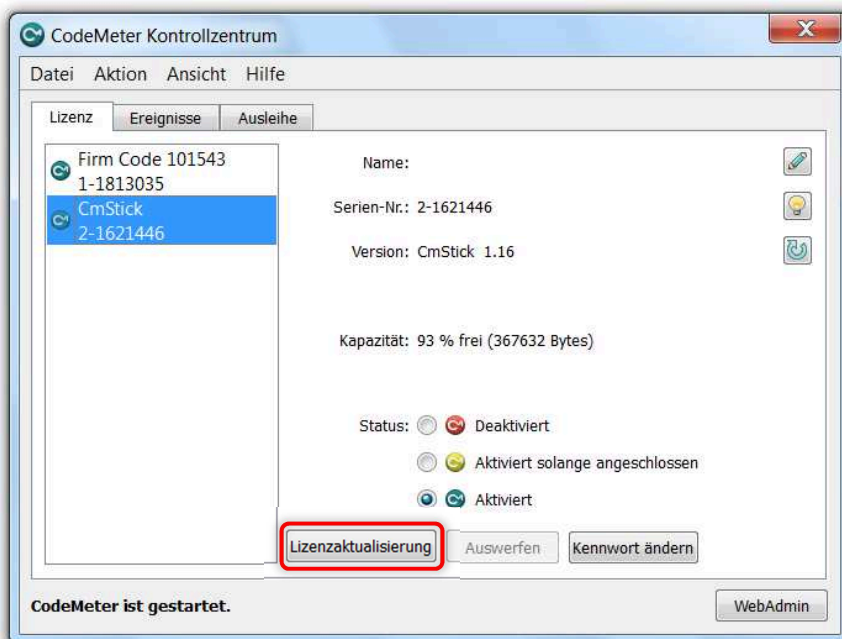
CodeMeter Kontrollzentrum

X

Datei Aktion Ansicht Hilfe

Lizenz Ereignisse Ausleihe

Firm Code 101543
1-1813035

CmStick
2-1621446

Name:

Serien-Nr.: 2-1621446

Version: CmStick 1.16

Kapazität: 93 % frei (367632 Bytes)

Status: Deaktiviert

Aktiviert solange angeschlossen

Aktiviert

Lizenzaktualisierung Auswerfen Kennwort ändern

CodeMeter ist gestartet.

WebAdmin